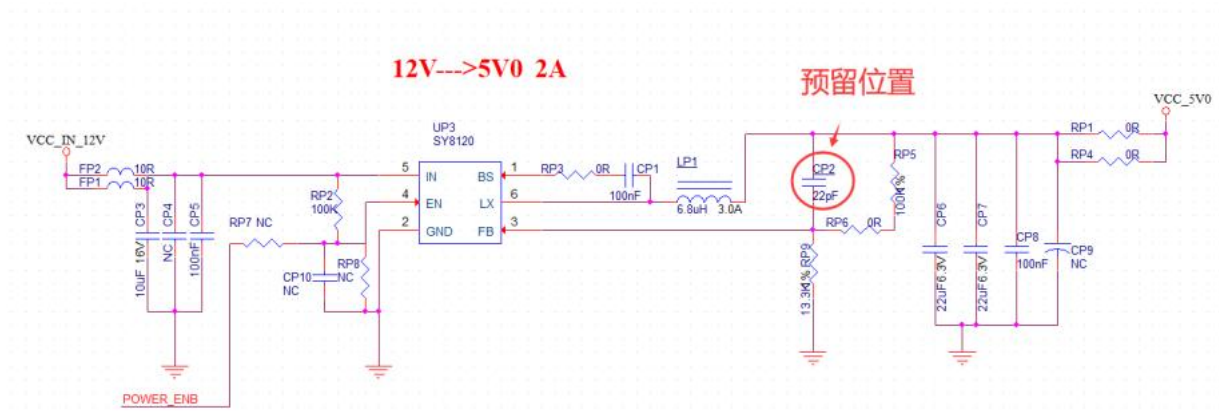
12V--->5V0 2A

预留位置

VCC_IN_12V
FP2 10R
FP1 10R
CP3 10uF 16V
CP4 NC
CP5 100nF
RP7 NC
POWER_ENB
UP3
SY8120
5 IN
4 EN
2 GND
BS 1
LX 6
FB 3
RP2 100K
RP8 NC
CP10 NC
RP3 0R
CP1 100nF
LP1 6.8uH 3.0A
CP2 22pF
RP9 13.3K 1%
RP6 0R
RP5 100K 1%
CP6 22uF 6.3V
CP7 22uF 6.3V
CP8 100nF
CP9 NC
RP1 0R
RP4 0R
VCC_5V0